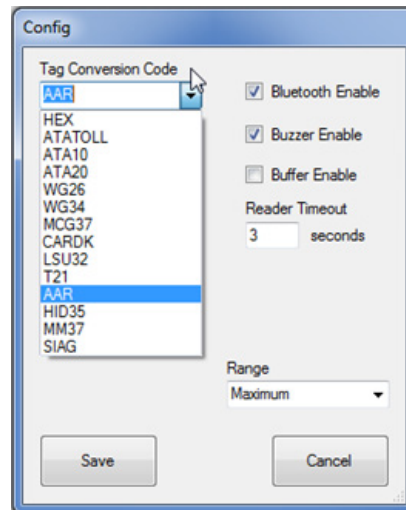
Config

Tag Conversion Code
AAR
HEX
ATATOLL
ATA10
ATA20
WG26
WG34
MCG37
CARDK
LSU32
T21
AAR
HID35
MM37
SIAG

Bluetooth Enable

Buzzer Enable

Buffer Enable

Reader Timeout
3 seconds

Range
Maximum

Save

Cancel